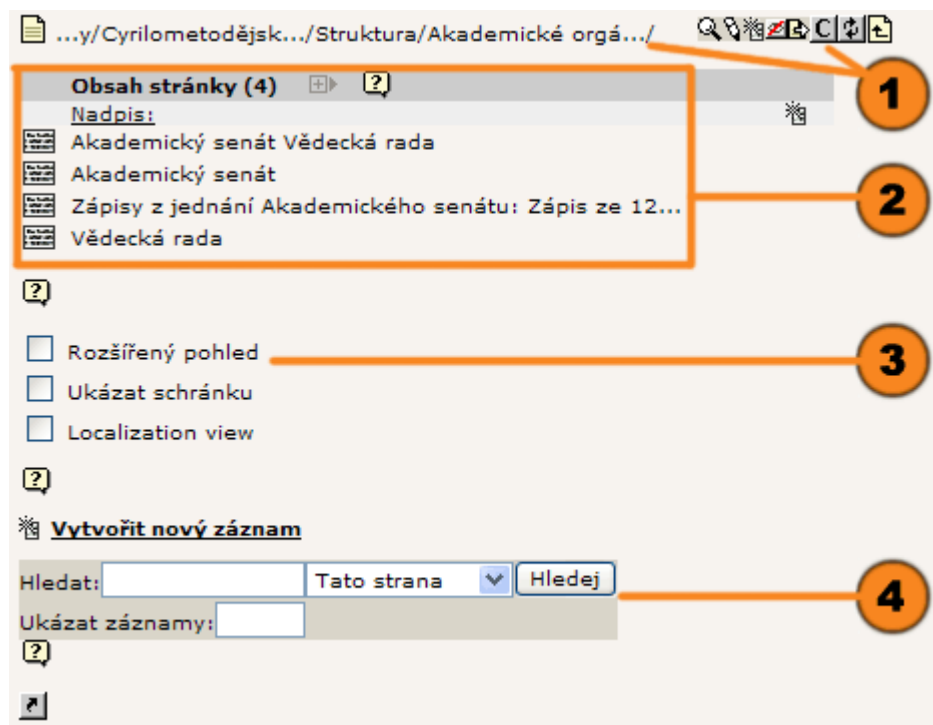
...y/Cyrilometodějsk.../Struktura/Akademické orgá.../

C

1

Obsah stránky (4)

Nadpis:

Akademický senát Vědecká rada

Akademický senát

Zápisy z jednání Akademického senátu: Zápis ze 12...

Vědecká rada

2

Rozšířený pohled

Ukázat schránku

Localization view

3

Vytvořit nový záznam

Hledat: Tato strana Hledej

Ukázat záznamy:

4